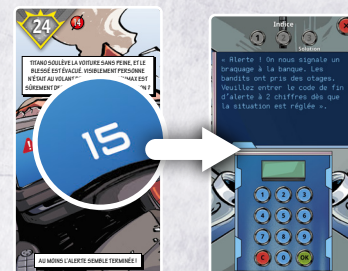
24

14

TITANO SOULÈVE LA VOITURE SANS PEINE, ET LE BLESSÉ EST ÉVACUÉ. VISIBLEMENT PERSONNE N'EAU AU VOLANT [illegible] SÛREMENT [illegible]

15

AU MOINS L'ALERTE SEMBLE TERMINÉE !

Indice

1

2

3

Solution

« Alerte ! On nous signale un braquage à la banque. Les bandits ont pris des otages. Veuillez entrer le code de fin d'alerte à 2 chiffres dès que la situation est réglée ».

1 2 3

4 5 6

7 8 9

C 0 OK